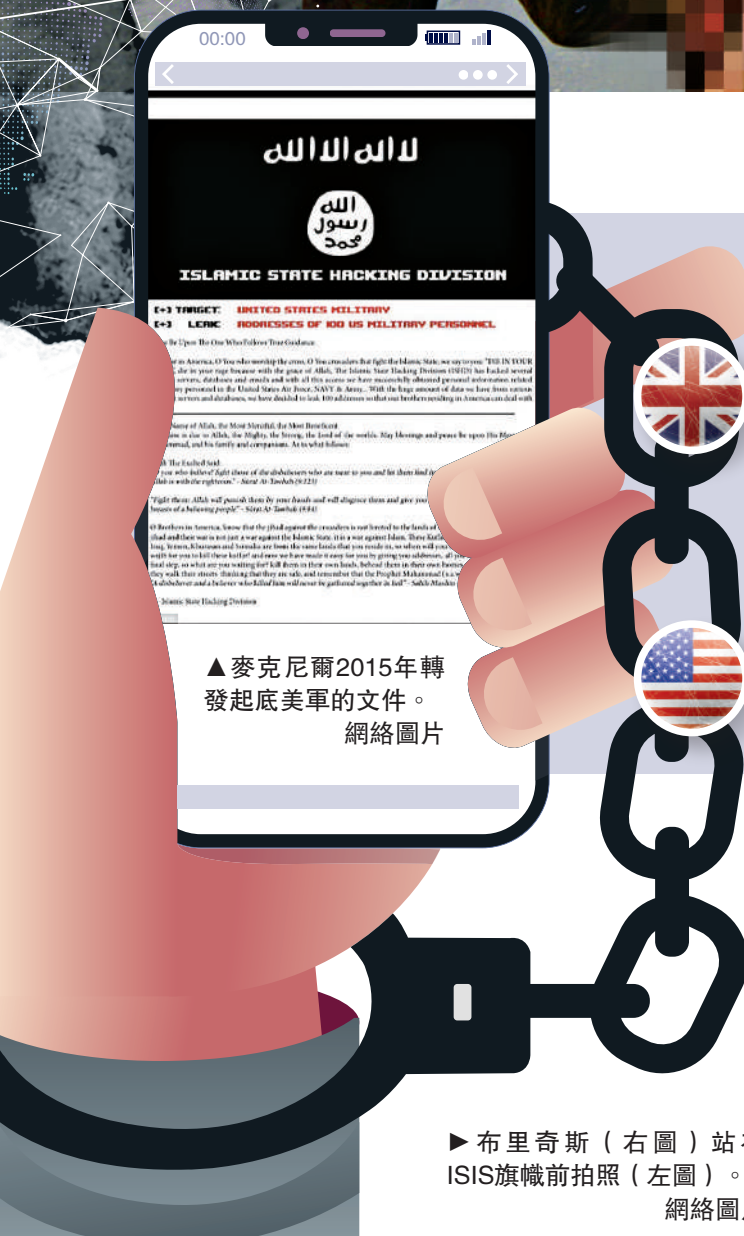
00:00

لا اله الا الله

الله رسول محمد

ISLAMIC STATE HACKING DIVISION

[+] TARGET: UNITED STATES MILITARY
[+] LEAK: ADDRESSES OF 100 US MILITARY PERSONNEL

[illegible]

▲麥克尼爾2015年轉發起底美軍的文件。
網絡圖片

►布里奇斯（右圖）站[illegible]
ISIS旗幟前拍照（左圖）。
網絡圖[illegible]